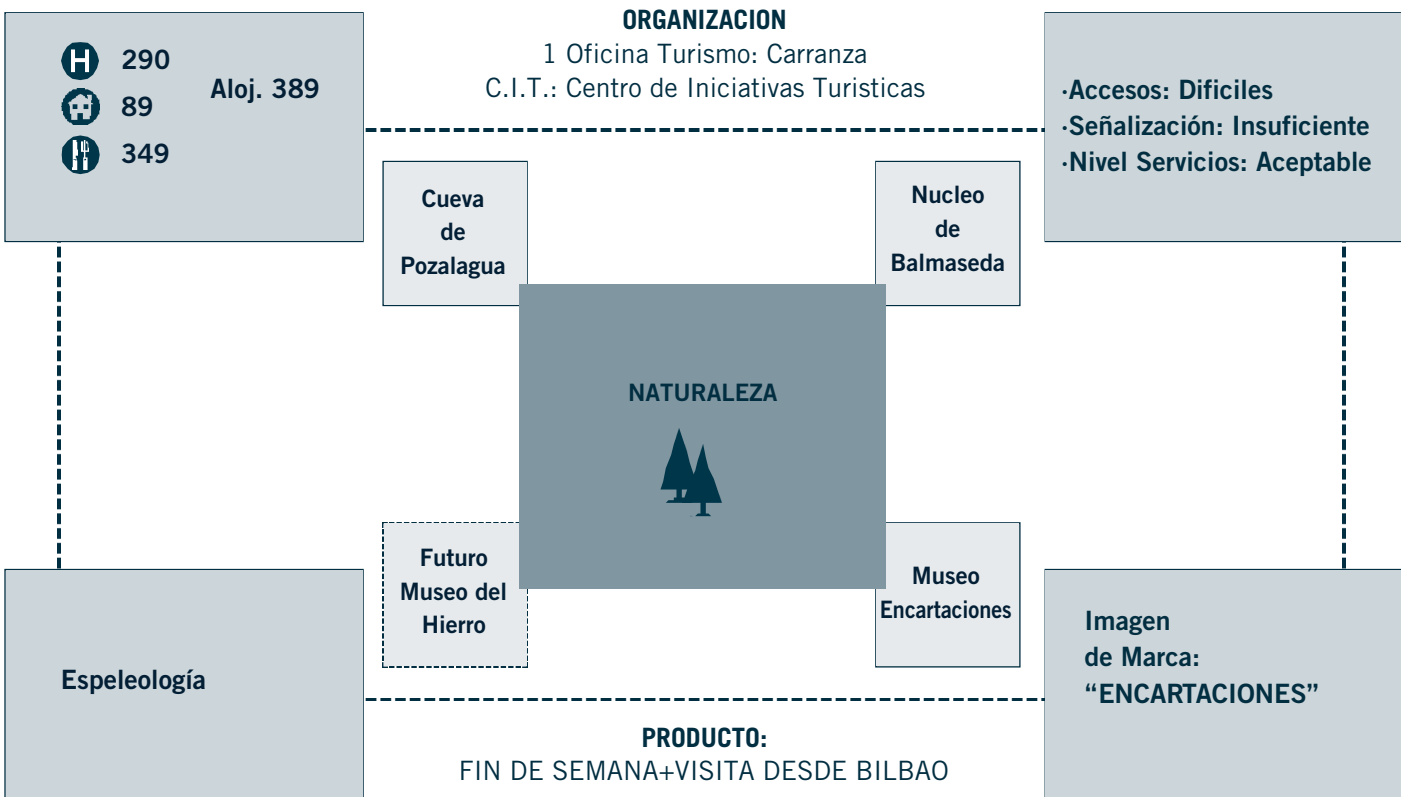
H 290
89
349
Aloj. 389

ORGANIZACION
1 Oficina Turismo: Carranza
C.I.T.: Centro de Iniciativas Turisticas

·Accesos: Dificiles
·Señalización: Insuficiente
·Nivel Servicios: Aceptable

Cueva de Pozalagua

Nucleo de Balmaseda

NATURALEZA

Futuro Museo del Hierro

Museo Encartaciones

Espeleología

Imagen de Marca: "ENCARTACIONES"

PRODUCTO:
FIN DE SEMANA+VISITA DESDE BILBAO